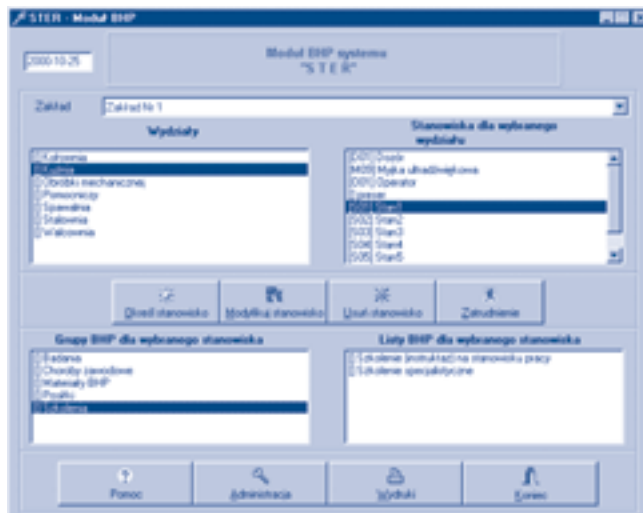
STER - Moduł BHP

2000-10-25

Moduł BHP systemu "STER"

Zakład Zakład Nr 1

Wydziały

Kotłownia
Kuźnia
Obróbka mechaniczna
Pomocniczy
Spawalnia
Stalownia
Walcownia

Stanowiska dla wybranego wydziału

[D01] Dozór
[M05] Myjka ultradźwiękowa
[D05] Operator
Operator
[S01] Stan1
[S02] Stan2
[S03] Stan3
[S04] Stan4
[S05] Stan5

Dodaj stanowisko
Modyfikuj stanowisko
Usuń stanowisko
Zatrudnienie

Grupy BHP dla wybranego stanowiska

Badania
Choroby zawodowe
Materiały BHP
Posiłki
Szkolenia

Listy BHP dla wybranego stanowiska

Szkolenie (instruktaż) na stanowisku pracy
Szkolenie specjalistyczne

Pomoc
Administracja
Wydruki
Koniec